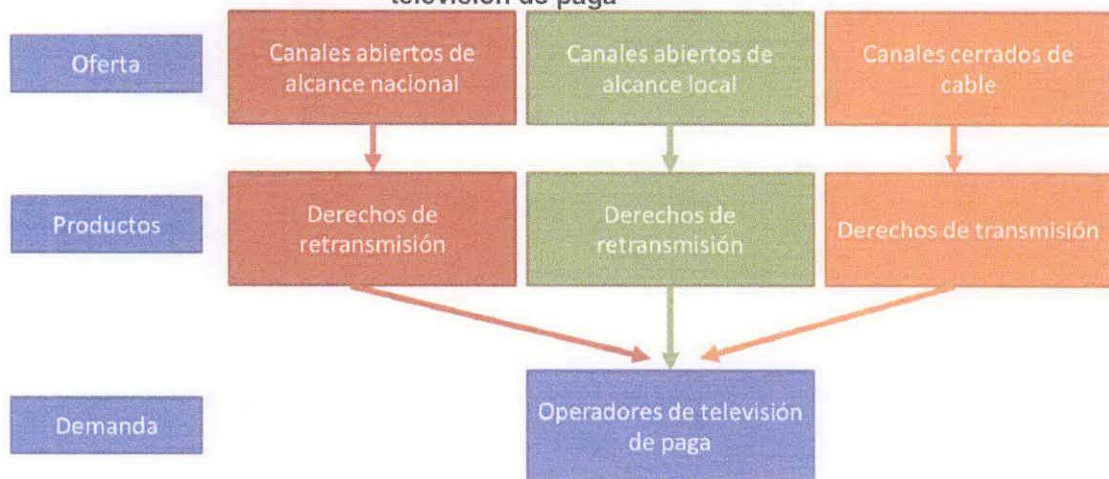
televisión de paga

Oferta

Canales abiertos de alcance nacional

Canales abiertos de alcance local

Canales cerrados de cable

Productos

Derechos de retransmisión

Derechos de retransmisión

Derechos de transmisión

Demanda

Operadores de televisión de paga